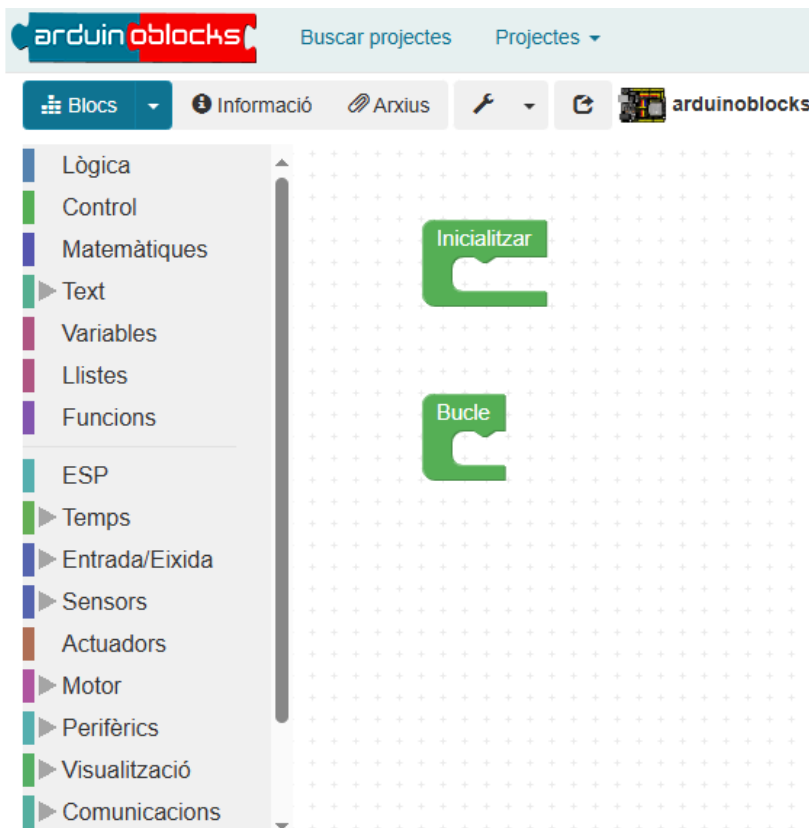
arduinoblocks

Buscar projectes

Projectes

Blocs

Informació

Arxius

arduinoblocks

Lògica
Control
Matemàtiques
Text
Variables
Llistes
Funcions

ESP
Temps
Entrada/Eixida
Sensors
Actuadors
Motor
Perifèrics
Visualització
Comunicacions

Inicialitzar

Bucle